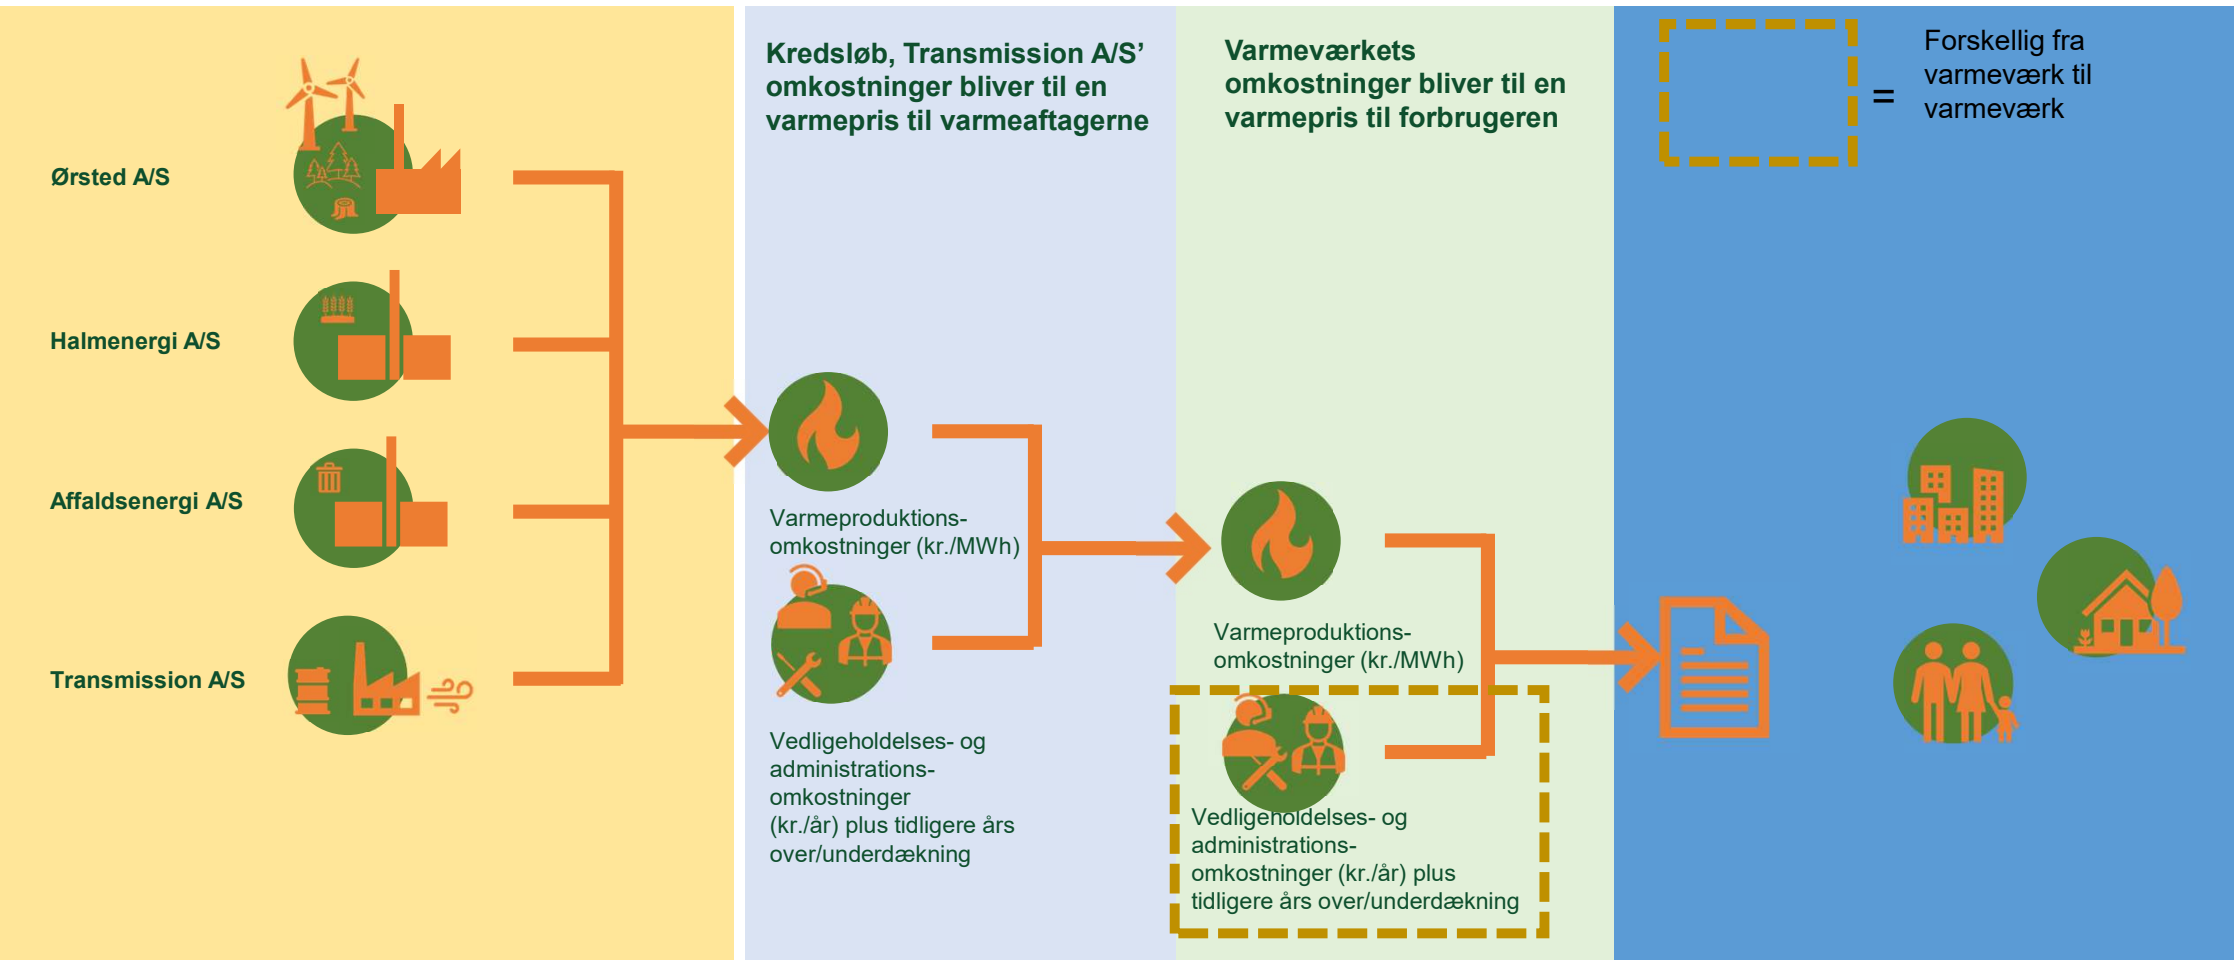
Ørsted A/S

Halmenergi A/S

Affaldsenergi A/S

Transmission A/S

Kredsløb, Transmission A/S' omkostninger bliver til en varmepris til varmeaftagerne

Varmeproduktionsomkostninger (kr./MWh)

Vedligeholdelses- og administrationsomkostninger (kr./år) plus tidligere års over/underdækning

Varmeværkets omkostninger bliver til en varmepris til forbrugeren

Varmeproduktionsomkostninger (kr./MWh)

Vedligeholdelses- og administrationsomkostninger (kr./år) plus tidligere års over/underdækning

= Forskellig fra varmeværk til varmeværk